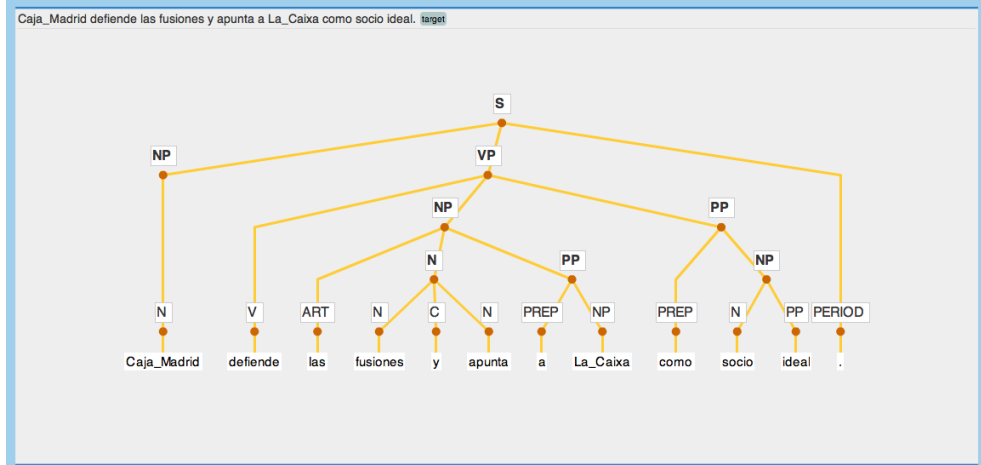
Caja_Madrid defiende las fusiones y apunta a La_Caixa como socio ideal. target

S

NP

VP

NP

PP

N

PP

NP

N

V

ART

N

C

N

PREP

NP

PREP

N

PP

PERIOD

Caja_Madrid

defiende

las

fusiones

y

apunta

a

La_Caixa

como

socio

ideal

.